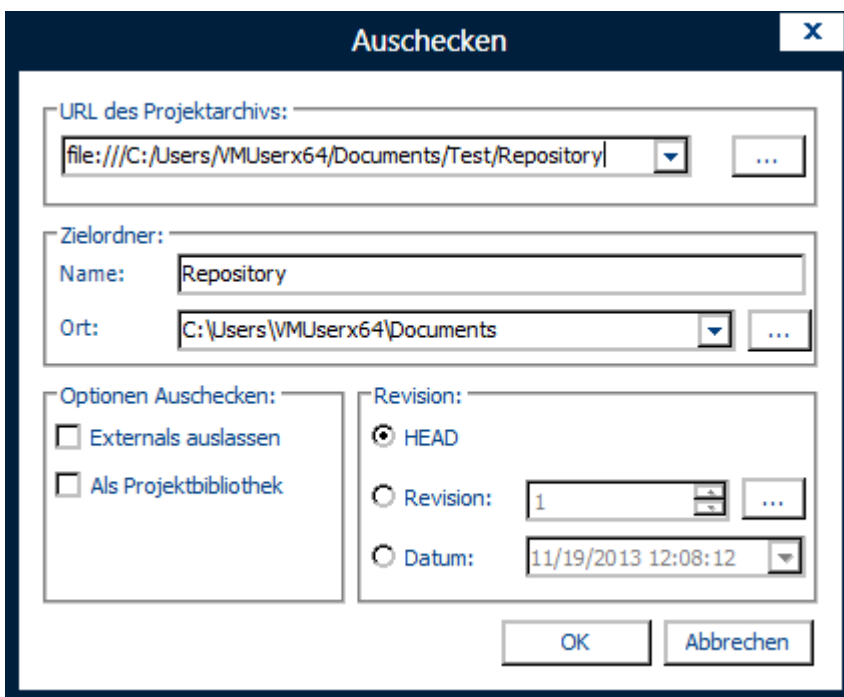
Auschecken

x

URL des Projektarchivs:

file:///C:/Users/VMUserx64/Documents/Test/Repository

...

Zielordner:

Name: Repository

Ort: C:\Users\VMUserx64\Documents

...

Optionen Auschecken:

Externals auslassen

Als Projektbibliothek

Revision:

HEAD

Revision: 1

...

Datum: 11/19/2013 12:08:12

OK

Abbrechen